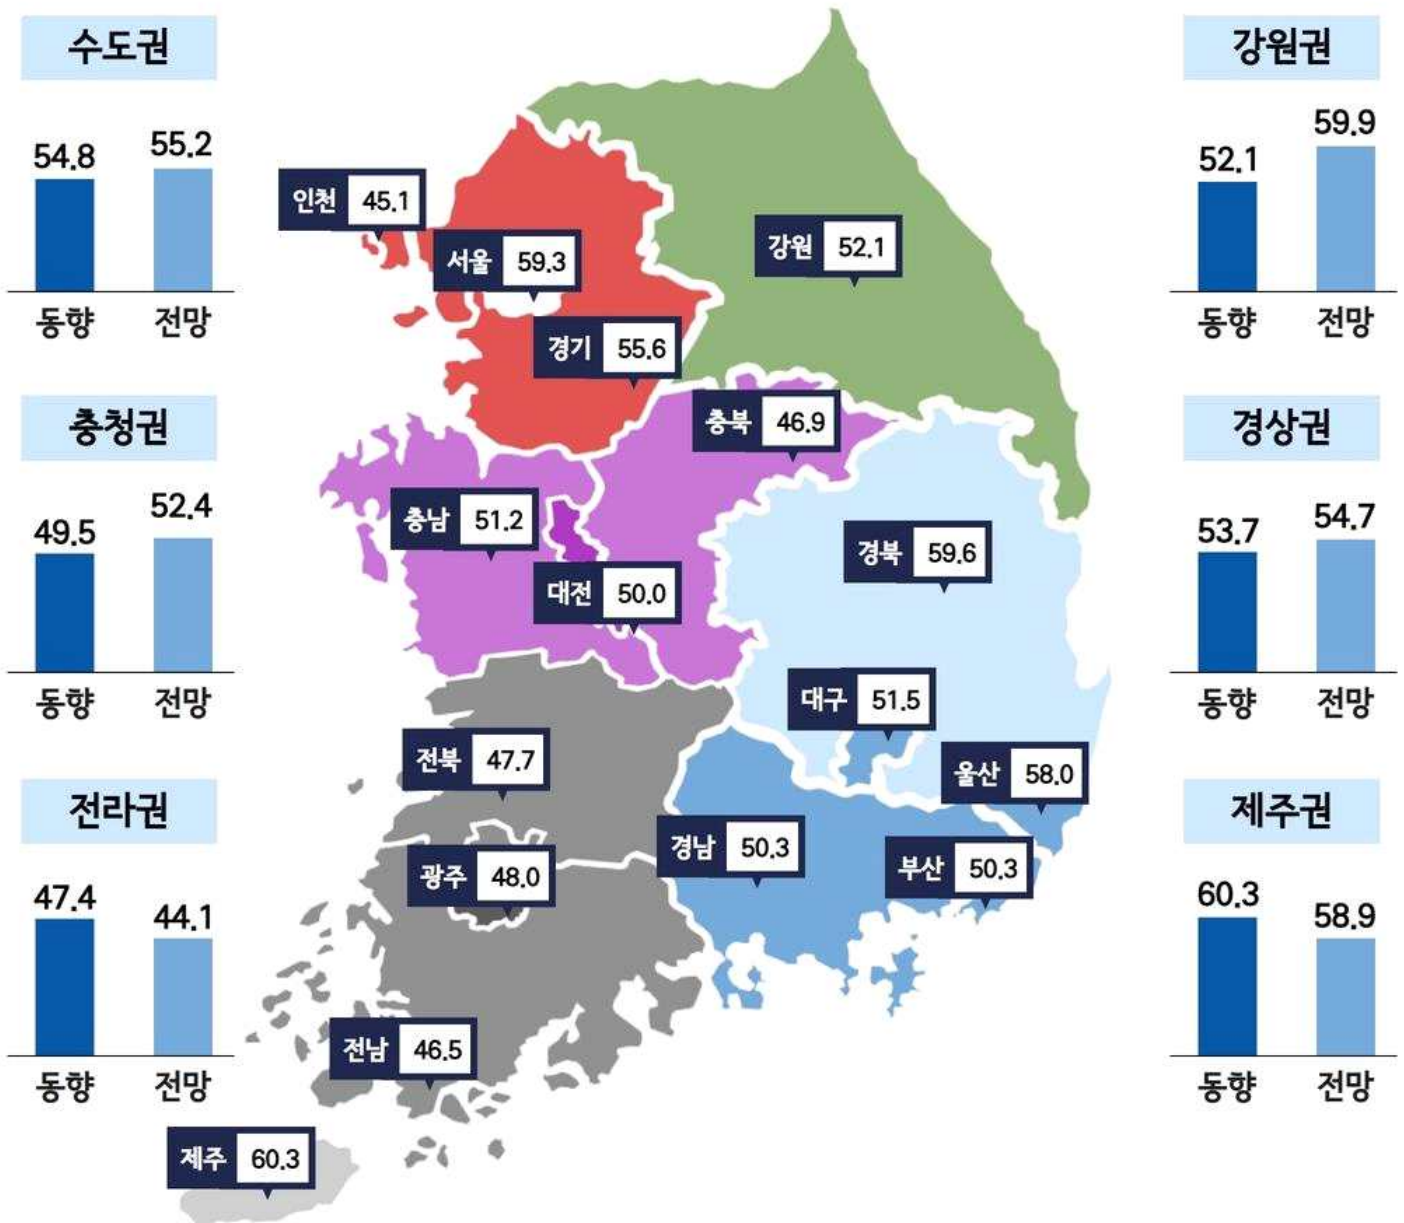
수도권

54.8 55.2

동향 전망

충청권

49.5 52.4

동향 전망

전라권

47.4 44.1

동향 전망

인천 45.1

서울 59.3

경기 55.6

강원 52.1

충북 46.9

충남 51.2

대전 50.0

경북 59.6

대구 51.5

전북 47.7

울산 58.0

경남 50.3

부산 50.3

광주 48.0

전남 46.5

제주 60.3

강원권

52.1 59.9

동향 전망

경상권

53.7 54.7

동향 전망

제주권

60.3 58.9

동향 전망